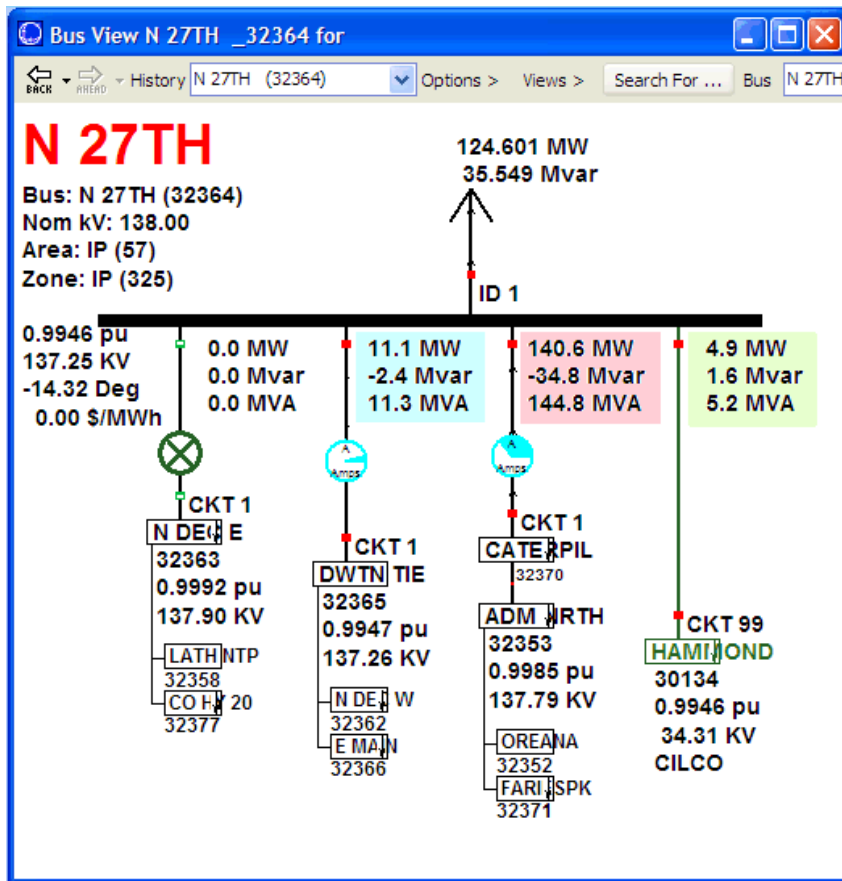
Bus View N 27TH _32364 for

BACK AHEAD History N 27TH (32364) Options > Views > Search For ... Bus N 27TH

N 27TH
Bus: N 27TH (32364)
Nom kV: 138.00
Area: IP (57)
Zone: IP (325)

124.601 MW
35.549 Mvar

ID 1

0.9946 pu
137.25 KV
-14.32 Deg
0.00 $/MWh

0.0 MW
0.0 Mvar
0.0 MVA

11.1 MW
-2.4 Mvar
11.3 MVA

140.6 MW
-34.8 Mvar
144.8 MVA

4.9 MW
1.6 Mvar
5.2 MVA

Amps

Amps

CKT 1
N DEC E
32363
0.9992 pu
137.90 KV
LATH NTP
32358
CO H 20
32377

CKT 1
DWTN TIE
32365
0.9947 pu
137.26 KV
N DEC W
32362
E MAIN
32366

CKT 1
CATERPIL
32370
ADM IRTH
32353
0.9985 pu
137.79 KV
OREANA
32352
FARI SPK
32371

CKT 99
HAMMOND
30134
0.9946 pu
34.31 KV
CILCO